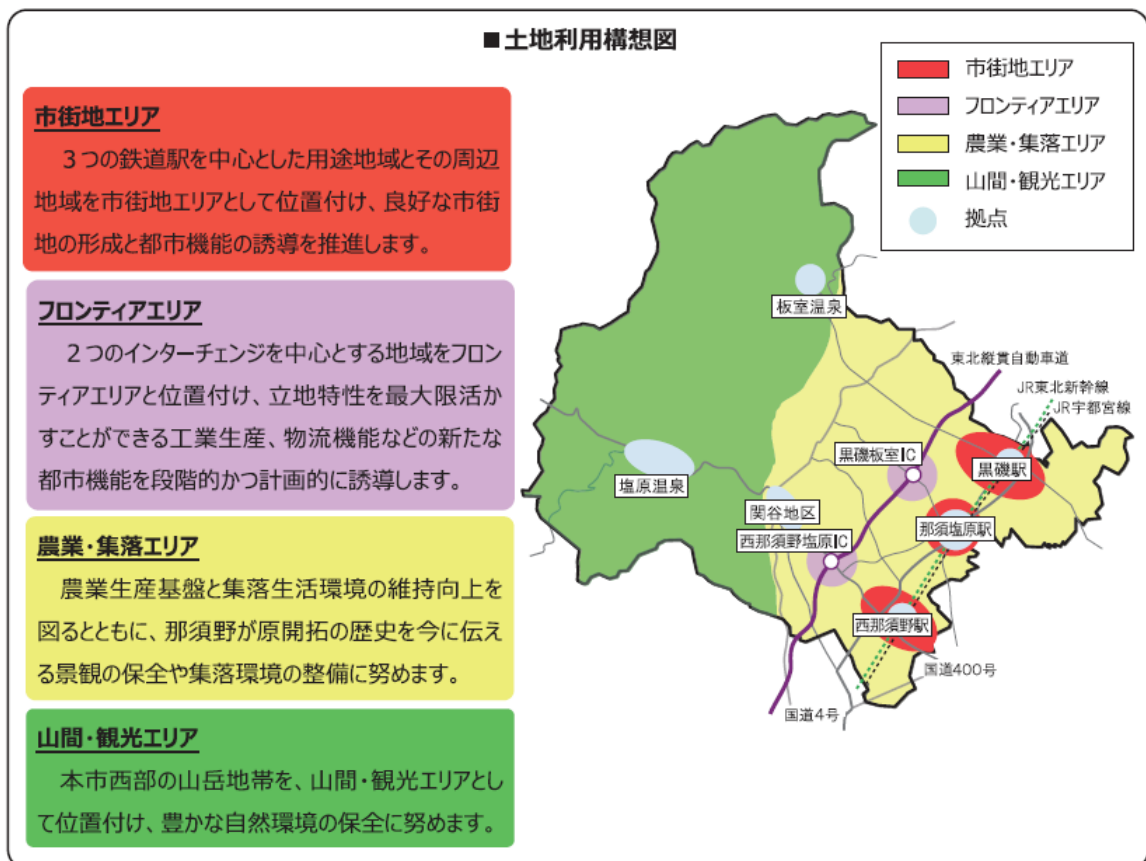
■土地利用構想図

市街地エリア

３つの鉄道駅を中心とした用途地域とその周辺地域を市街地エリアとして位置付け、良好な市街地の形成と都市機能の誘導を推進します。

フロンティアエリア

２つのインターチェンジを中心とする地域をフロンティアエリアと位置付け、立地特性を最大限活かすことができる工業生産、物流機能などの新たな都市機能を段階的かつ計画的に誘導します。

農業・集落エリア

農業生産基盤と集落生活環境の維持向上を図るとともに、那須野が原開拓の歴史を今に伝える景観の保全や集落環境の整備に努めます。

山間・観光エリア

本市西部の山岳地帯を、山間・観光エリアとして位置付け、豊かな自然環境の保全に努めます。

市街地エリア
フロンティアエリア
農業・集落エリア
山間・観光エリア
拠点

板室温泉
東北縦貫自動車道
JR東北新幹線
JR宇都宮線
黒磯板室IC
黒磯駅
塩原温泉
関谷地区
那須塩原駅
西那須野塩原IC
西那須野駅
国道400号
国道4号